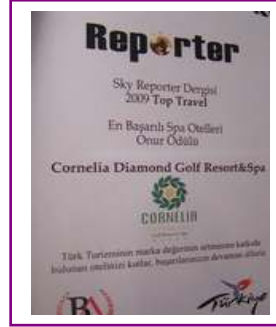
Reporter

Sky Reporter Dergisi
2009 Top Travel

En Başarılı Spa Otelleri
Onur Ödülü

Cornelia Diamond Golf Resort&Spa

CORNELIA

Türk Turizminin marka değerinin artmasına katkıda bulunan otelinizi kutlar, başarılarınızın devamını diler

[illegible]

Türkiye